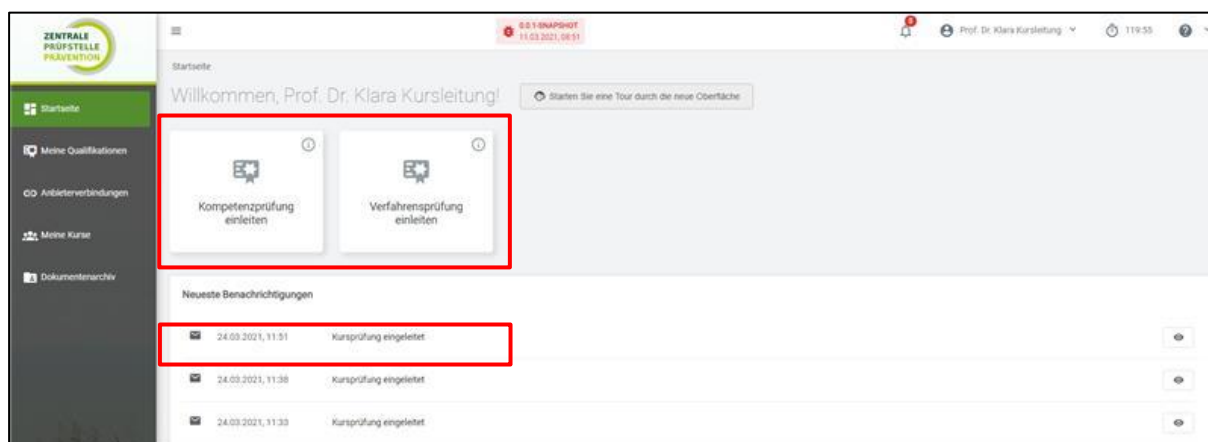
ZENTRALE PRÜFSTELLE PRÄVENTION

Startseite
Meine Qualifikationen
Anbieterverbindungen
Meine Kurse
Dokumentenarchiv

0.0.1-SNAPSHOT
11.03.2021, 08:51

Prof. Dr. Klara Kursleitung
119:55

Startseite

Willkommen, Prof. Dr. Klara Kursleitung!

Starten Sie eine Tour durch die neue Oberfläche

Kompetenzprüfung einleiten

Verfahrensprüfung einleiten

Neueste Benachrichtigungen

| | | |
|---|---|---|
| 24.03.2021, 11:51 | Kursprüfung eingeleitet | |
| 24.03.2021, 11:38 | Kursprüfung eingeleitet | |
| 24.03.2021, 11:33 | Kursprüfung eingeleitet | |